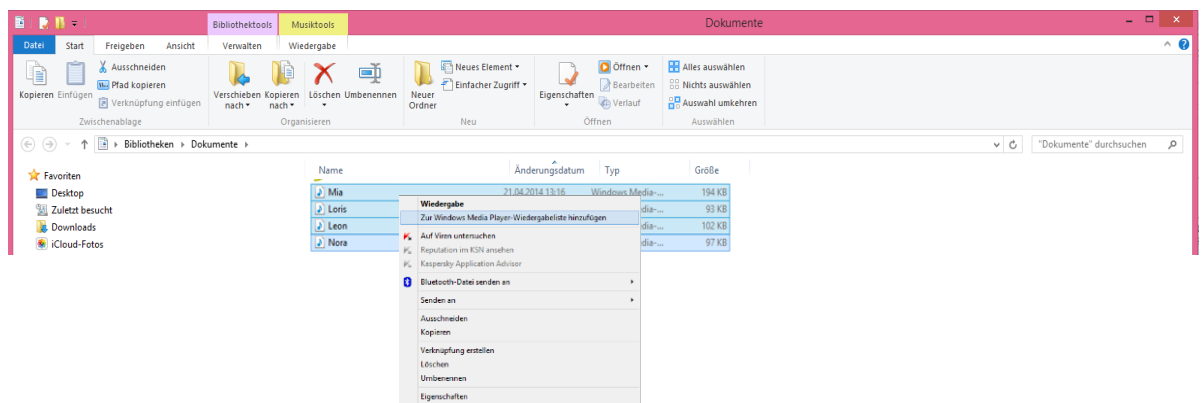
Bibliothektools Musiktools Dokumente

Datei Start Freigeben Ansicht Verwalten Wiedergabe

Kopieren Einfügen Ausschneiden Pfad kopieren Verknüpfung einfügen
Zwischenablage

Verschieben nach Kopieren nach Löschen Umbenennen
Organisieren

Neuer Ordner Neues Element Einfacher Zugriff
Neu

Eigenschaften Öffnen Bearbeiten Verlauf
Öffnen

Alles auswählen Nichts auswählen Auswahl umkehren
Auswählen

Bibliotheken › Dokumente ›

"Dokumente" durchsuchen

Favoriten
Desktop
Zuletzt besucht
Downloads
iCloud-Fotos

| Name | Änderungsdatum | Typ | Größe |
|---|---|---|---|
| Mia | 21.04.2014 13:16 | Windows Media-... | 194 KB |
| Loris | | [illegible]dia-... | 93 KB |
| Leon | | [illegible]dia-... | 102 KB |
| Nora | | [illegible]dia-... | 97 KB |

Wiedergabe
Zur Windows Media Player-Wiedergabeliste hinzufügen
Auf Viren untersuchen
Reputation im KSN ansehen
Kaspersky Application Advisor
Bluetooth-Datei senden an
Senden an
Ausschneiden
Kopieren
Verknüpfung erstellen
Löschen
Umbenennen
Eigenschaften